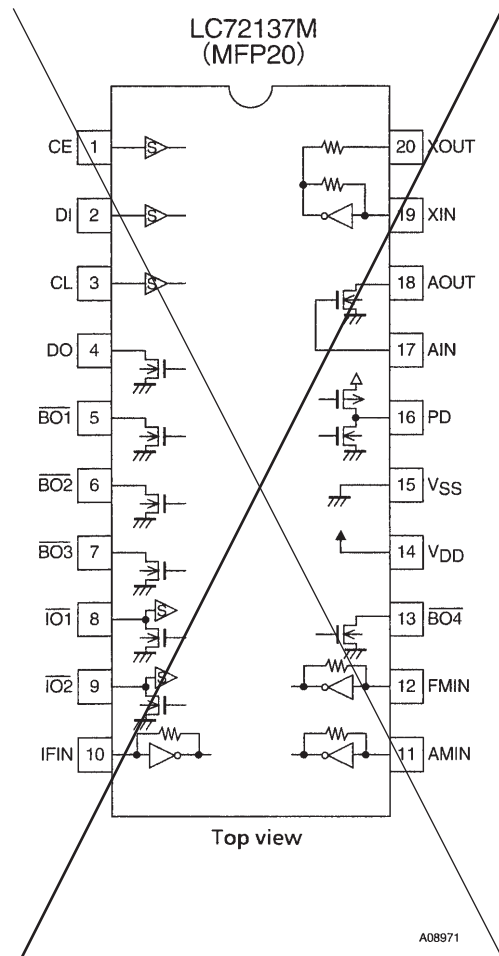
LC72137M
(MFP20)

CE 1
DI 2
CL 3
DO 4
$\overline{BO1}$ 5
$\overline{BO2}$ 6
$\overline{BO3}$ 7
$\overline{IO1}$ 8
$\overline{IO2}$ 9
IFIN 10

20 XOUT
19 XIN
18 AOUT
17 AIN
16 PD
15 $V_{SS}$
14 $V_{DD}$
13 $\overline{BO4}$
12 FMIN
11 AMIN

S
S
S
S
S

Top view

A08971